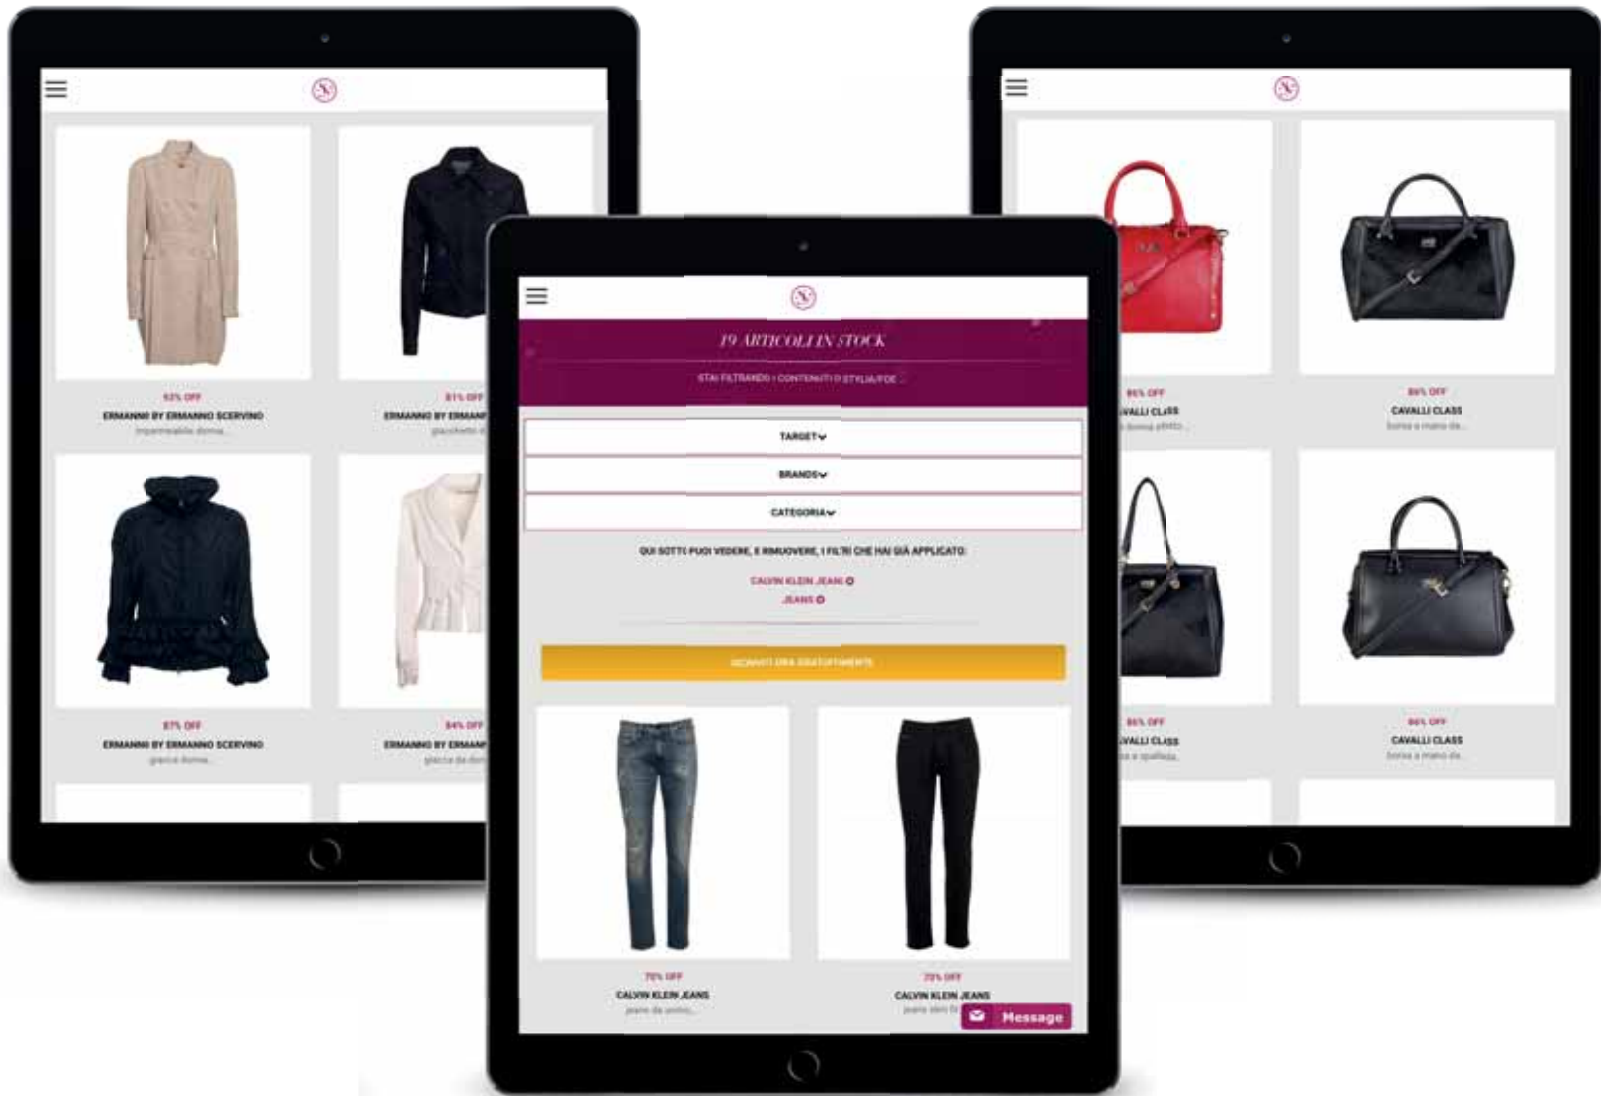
63% OFF
ERMANNO BY ERMANNO SCERVINO
impermeabile donna...

81% OFF
ERMANNO BY ERMAN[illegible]
giacchetto d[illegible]

87% OFF
ERMANNO BY ERMANNO SCERVINO
giacca donna...

84% OFF
ERMANNO BY ERMAN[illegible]
giacca da do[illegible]

19 ARTICOLI IN STOCK
STAI FILTRANDO I CONTENUTI DI STYLIA/FOE ...

TARGET
BRANDS
CATEGORIA

QUI SOTTO PUOI VEDERE, E RIMUOVERE, I FILTRI CHE HAI GIÀ APPLICATO:
CALVIN KLEIN JEANS
JEANS

ISCRIVITI ORA GRATUITAMENTE

70% OFF
CALVIN KLEIN JEANS
jeans da uomo...

70% OFF
CALVIN KLEIN JEANS
jeans slim fi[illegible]

Message

86% OFF
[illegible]VALLI CLASS
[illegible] donna pitito...

86% OFF
CAVALLI CLASS
borsa a mano da...

86% OFF
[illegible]VALLI CLASS
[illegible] a spalla...

86% OFF
CAVALLI CLASS
borsa a mano da...